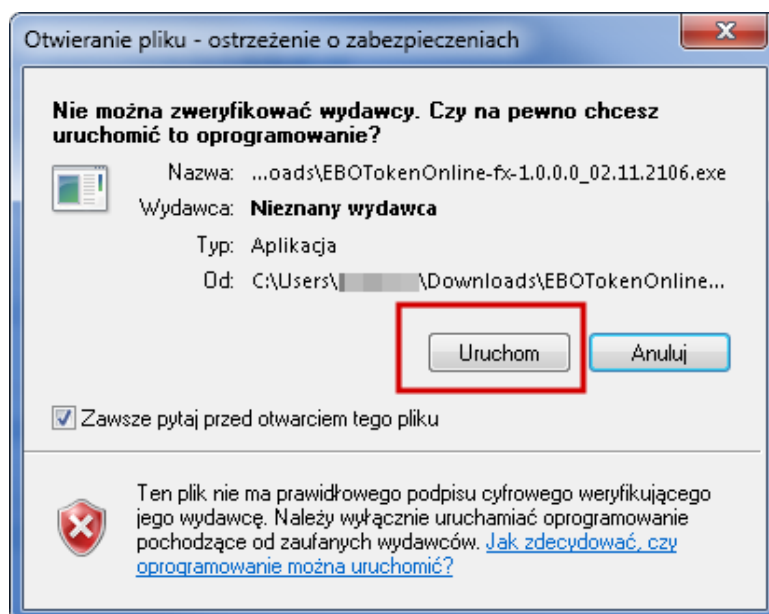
Otwieranie pliku - ostrzeżenie o zabezpieczeniach

Nie można zweryfikować wydawcy. Czy na pewno chcesz uruchomić to oprogramowanie?

Nazwa: ...oads\EBOTokenOnline-fx-1.0.0.0_02.11.2106.exe

Wydawca: Nieznany wydawca

Typ: Aplikacja

Od: C:\Users\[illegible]\Downloads\EBOTokenOnline...

Uruchom

Anuluj

Zawsze pytaj przed otwarciem tego pliku

Ten plik nie ma prawidłowego podpisu cyfrowego weryfikującego jego wydawcę. Należy wyłącznie uruchamiać oprogramowanie pochodzące od zaufanych wydawców. Jak zdecydować, czy oprogramowanie można uruchomić?